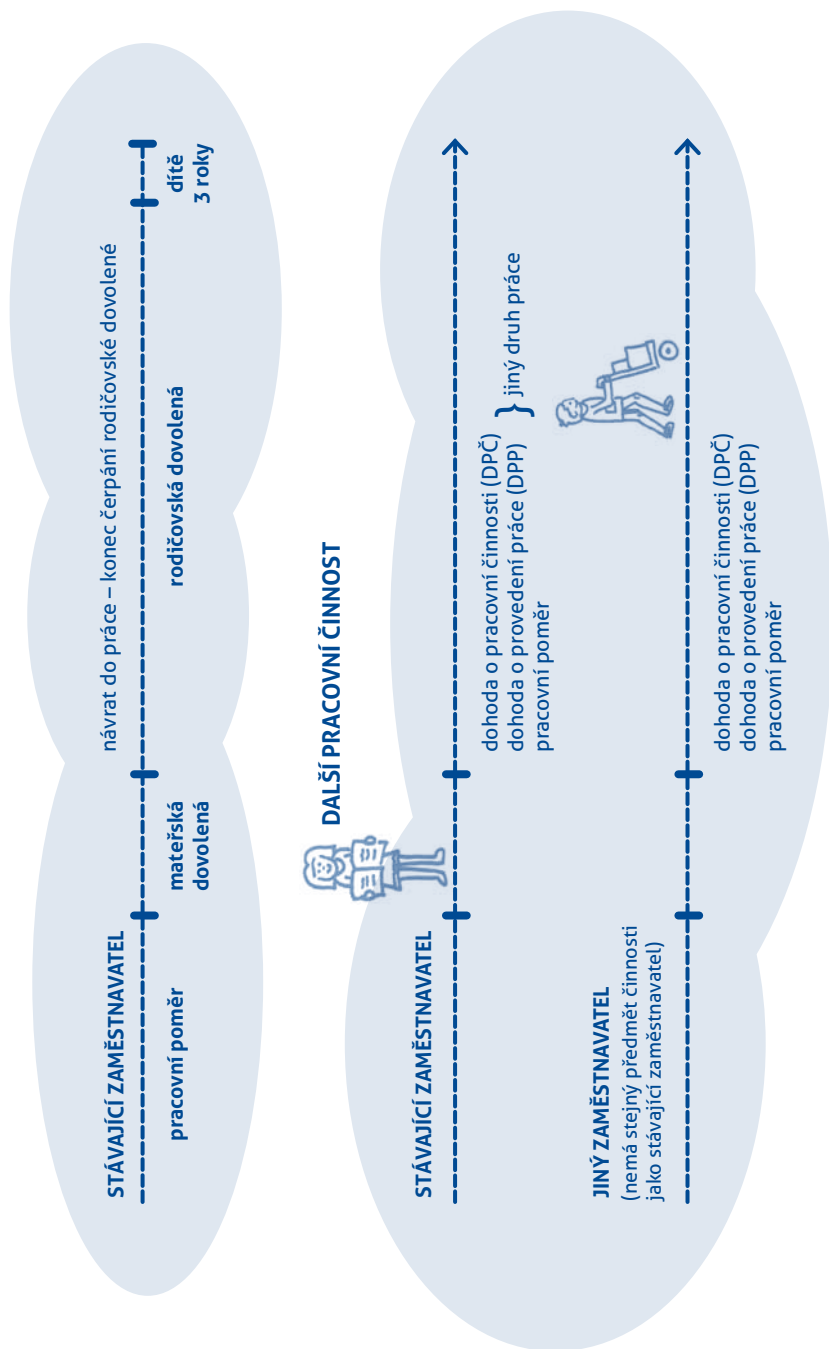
STÁVAJÍCÍ ZAMĚSTNAVATEL

pracovní poměr

mateřská dovolená

návrat do práce – konec čerpání rodičovské dovolené

rodičovská dovolená

dítě 3 roky

DALŠÍ PRACOVNÍ ČINNOST

STÁVAJÍCÍ ZAMĚSTNAVATEL

dohoda o pracovní činnosti (DPČ)
dohoda o provedení práce (DPP)
pracovní poměr

jiný druh práce

JINÝ ZAMĚSTNAVATEL
(nemá stejný předmět činnosti jako stávající zaměstnavatel)

dohoda o pracovní činnosti (DPČ)
dohoda o provedení práce (DPP)
pracovní poměr